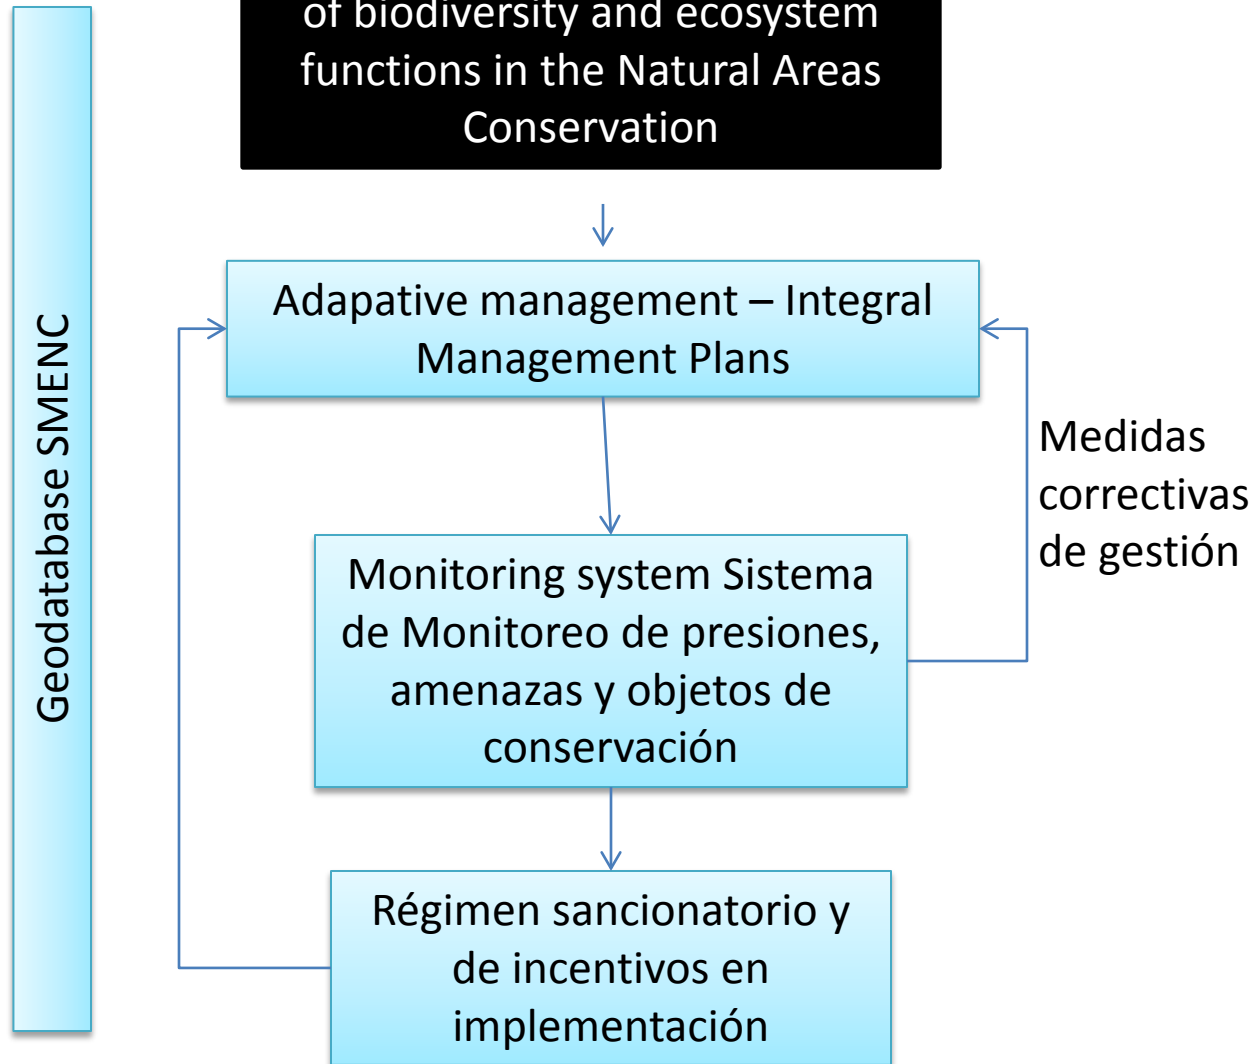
Geodatabase SMENC

of biodiversity and ecosystem functions in the Natural Areas Conservation

Adapative management – Integral Management Plans

Medidas correctivas de gestión

Monitoring system Sistema de Monitoreo de presiones, amenazas y objetos de conservación

Régimen sancionatorio y de incentivos en implementación